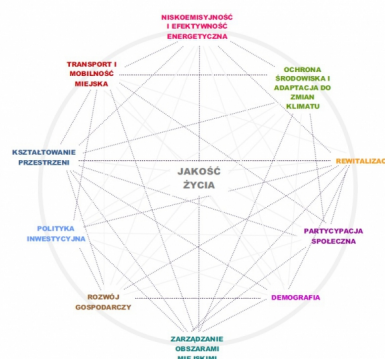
NISKOEMISYJNOŚĆ I EFEKTYWNOŚĆ ENERGETYCZNA

TRANSPORT I MOBILNOŚĆ MIEJSKA

OCHRONA ŚRODOWISKA I ADAPTACJA DO ZMIAN KLIMATU

KSZTAŁTOWANIE PRZESTRZENI

JAKOŚĆ ŻYCIA

REWITALIZAC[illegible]

POLITYKA INWESTYCYJNA

PARTYCYPACJA SPOŁECZNA

ROZWÓJ GOSPODARCZY

DEMOGRAFIA

ZARZĄDZANIE OBSZARAMI MIEJSKIMI